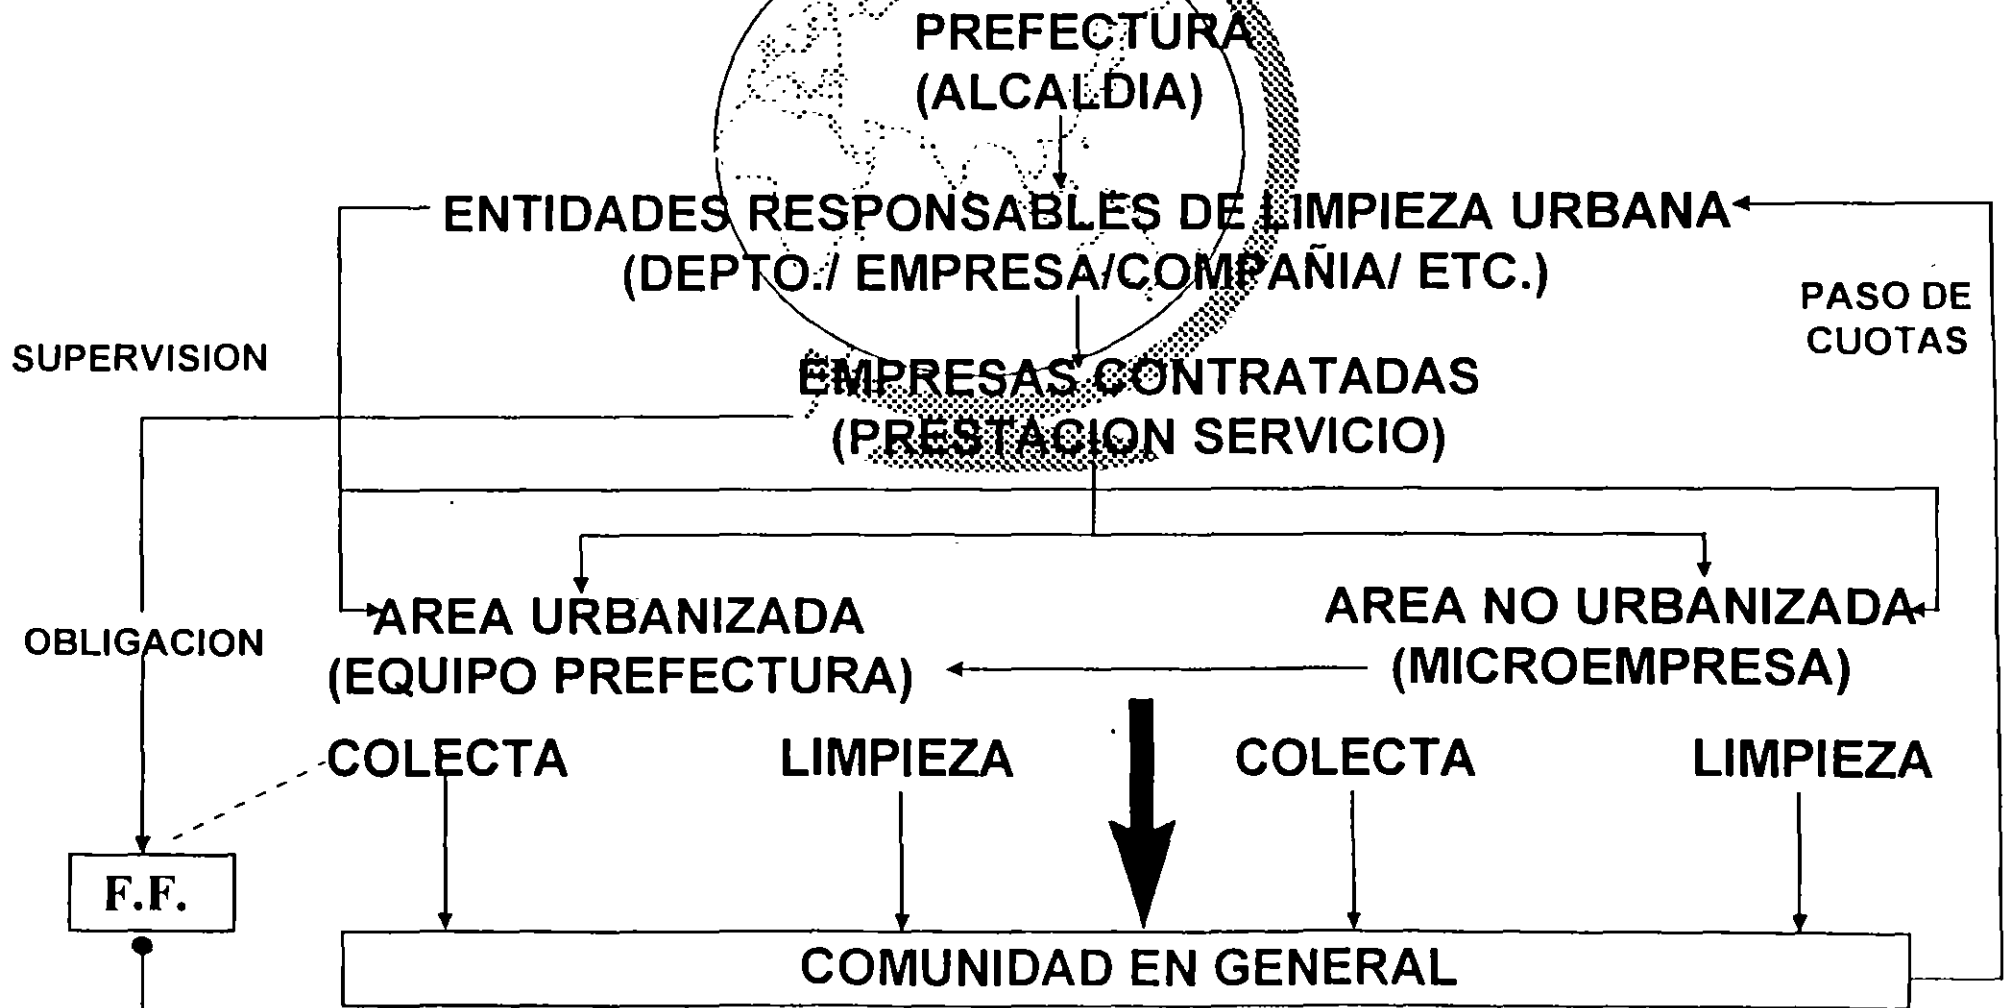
PREFECTURA
(ALCALDIA)

ENTIDADES RESPONSABLES DE LIMPIEZA URBANA
(DEPTO./ EMPRESA/COMPAÑIA/ ETC.)

PASO DE CUOTAS

SUPERVISION

EMPRESAS CONTRATADAS
(PRESTACION SERVICIO)

OBLIGACION

AREA URBANIZADA
(EQUIPO PREFECTURA)

AREA NO URBANIZADA
(MICROEMPRESA)

COLECTA

LIMPIEZA

COLECTA

LIMPIEZA

F.F.

COMUNIDAD EN GENERAL